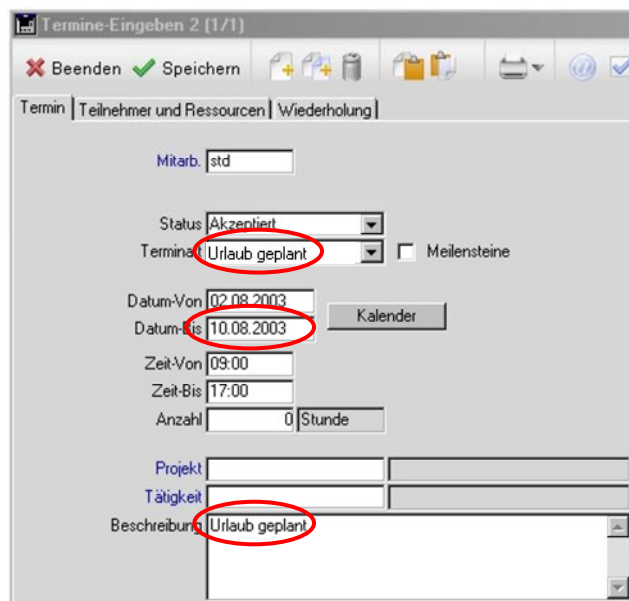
Termine-Eingeben 2 (1/1)

Beenden Speichern

Termin | Teilnehmer und Ressourcen | Wiederholung

Mitarb. std

Status Akzeptiert

Terminart Urlaub geplant

Meilensteine

Datum-Von 02.08.2003

Kalender

Datum-Bis 10.08.2003

Zeit-Von 09:00

Zeit-Bis 17:00

Anzahl 0 Stunde

Projekt

Tätigkeit

Beschreibung Urlaub geplant